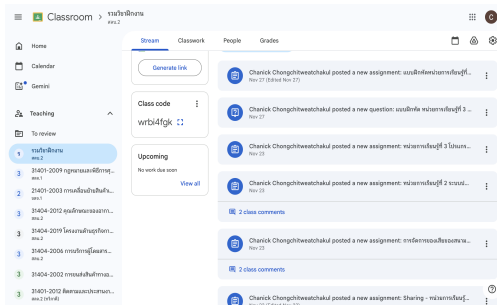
Classroom > รวมวิชาฝึกงาน ตคง.2

C

Stream Classwork People Grades

Home

Calendar

Gemini

Teaching

To review

รวมวิชาฝึกงาน ตคง.2

31401-2009 กฎหมายและพิธีการศุ... ตคง.1

31401-2003 การเคลื่อนย้ายสินค้... ตคง.1

31404-2012 คุณลักษณะของยาก... ตคง.2

31404-2019 โครงงานด้านธุรกิจการ... ตคง.2

31404-2006 การบริหารผู้โดยสาร... ตคง.1

31404-2002 การขนส่งสินค้าทางอ... ตคง.2

31401-2012 ติดตามแนวประเทศมา... ตคง.2 (ทวิภาคี)

Generate link

Class code

wrbi4fgk

Upcoming

No work due soon

View all

Chanick Chongchitweatchakul posted a new assignment: แบบฝึกหัดหน่วยการเรียนรู้ที่ 3...
Nov 27 (Edited Nov 27)

Chanick Chongchitweatchakul posted a new question: แบบฝึกหัด หน่วยการเรียนรู้ที่ 3...
Nov 27

Chanick Chongchitweatchakul posted a new assignment: หน่วยการเรียนรู้ที่ 3 โปรแกร...
Nov 23

Chanick Chongchitweatchakul posted a new assignment: หน่วยการเรียนรู้ที่ 2 ระบบน่...
Nov 23

2 class comments

Chanick Chongchitweatchakul posted a new assignment: การจัดการของเสียของสนาม...
Nov 23

2 class comments

Chanick Chongchitweatchakul posted a new assignment: Sharing - หน่วยการเรียนรู้...
Nov 23